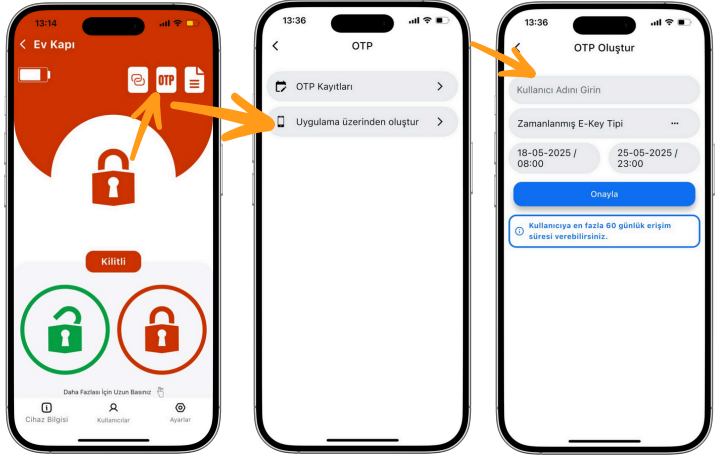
13:14

Ev Kapı

OTP

Kilitli

Daha Fazlası İçin Uzun Basınız

Cihaz Bilgisi

Kullanıcılar

Ayarlar

13:36

OTP

OTP Kayıtları

Uygulama üzerinden oluştur

13:36

OTP Oluştur

Kullanıcı Adını Girin

Zamanlanmış E-Key Tipi

18-05-2025 / 08:00

25-05-2025 / 23:00

Onayla

Kullanıcıya en fazla 60 günlük erişim süresi verebilirsiniz.